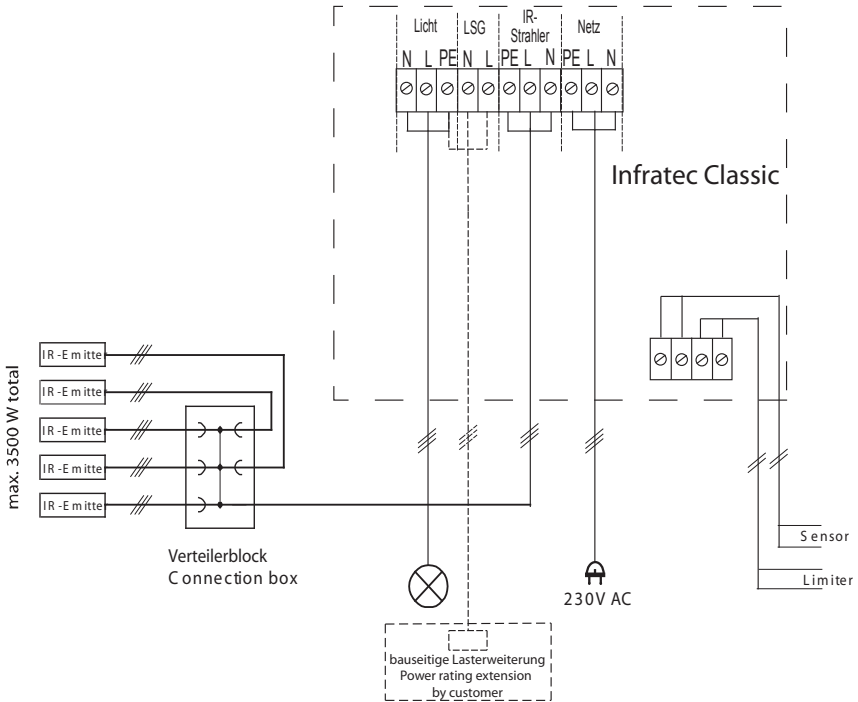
Licht
LSG
IR-Strahler
Netz
N L PE N L PE L N PE L N

Infratec Classic

max. 3500 W total

IR-Emitte
IR-Emitte
IR-Emitte
IR-Emitte
IR-Emitte

Verteilerblock
Connection box

230V AC

Sensor
Limiter

bauseitige Lasterweiterung
Power rating extension
by customer